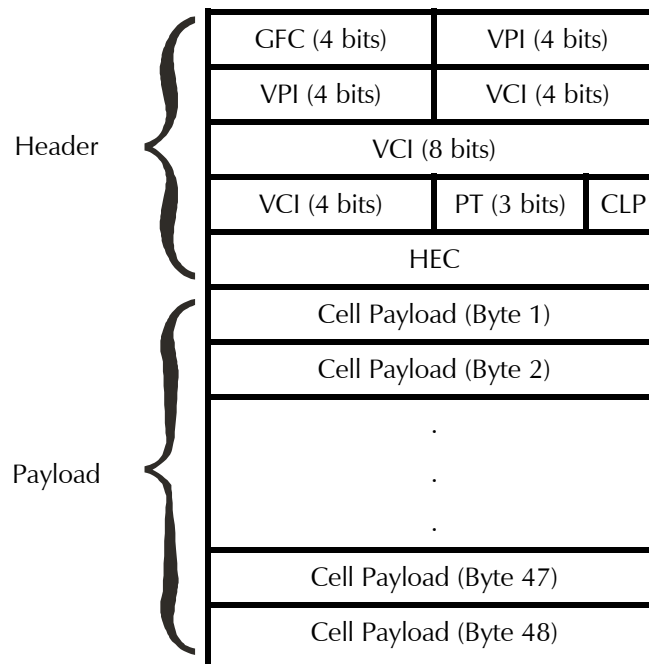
Header

| GFC (4 bits) | VPI (4 bits) | |
|---|---|---|
| VPI (4 bits) | VCI (4 bits) | |
| VCI (8 bits) | | |
| VCI (4 bits) | PT (3 bits) | CLP |
| HEC | | |

Payload

Cell Payload (Byte 1)

Cell Payload (Byte 2)

.
.
.

Cell Payload (Byte 47)

Cell Payload (Byte 48)